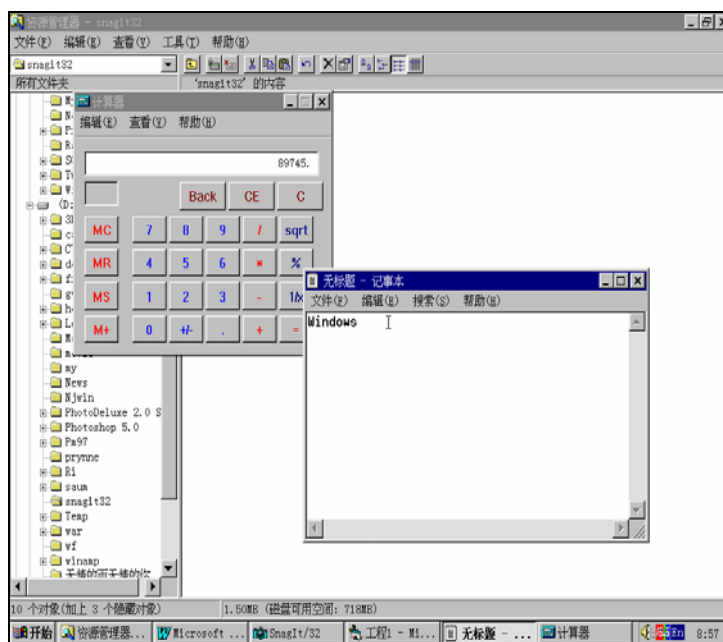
资源管理器 - snagit32

文件(F) 编辑(E) 查看(V) 工具(T) 帮助(H)

snagit32

所有文件夹

'snagit32' 的内容

计算器

编辑(E) 查看(V) 帮助(H)

89745.

Back CE C

MC 7 8 9 / sqrt

MR 4 5 6 * %

MS 1 2 3 - 1/x

M+ 0 +/- . + =

无标题 - 记事本

文件(F) 编辑(E) 搜索(S) 帮助(H)

Windows

(D:

my

News

Njwin

PhotoDeluxe 2.0 S

Photoshop 5.0

Pm97

prynne

Ri

saum

snagit32

Temp

var

vf

winamp

10 个对象(加上 3 个隐藏对象)

1.50MB (磁盘可用空间: 718MB)

开始 资源管理器... Microsoft ... SnagIt/32 工程1 - Mi... 无标题 - ... 计算器 En 8:57